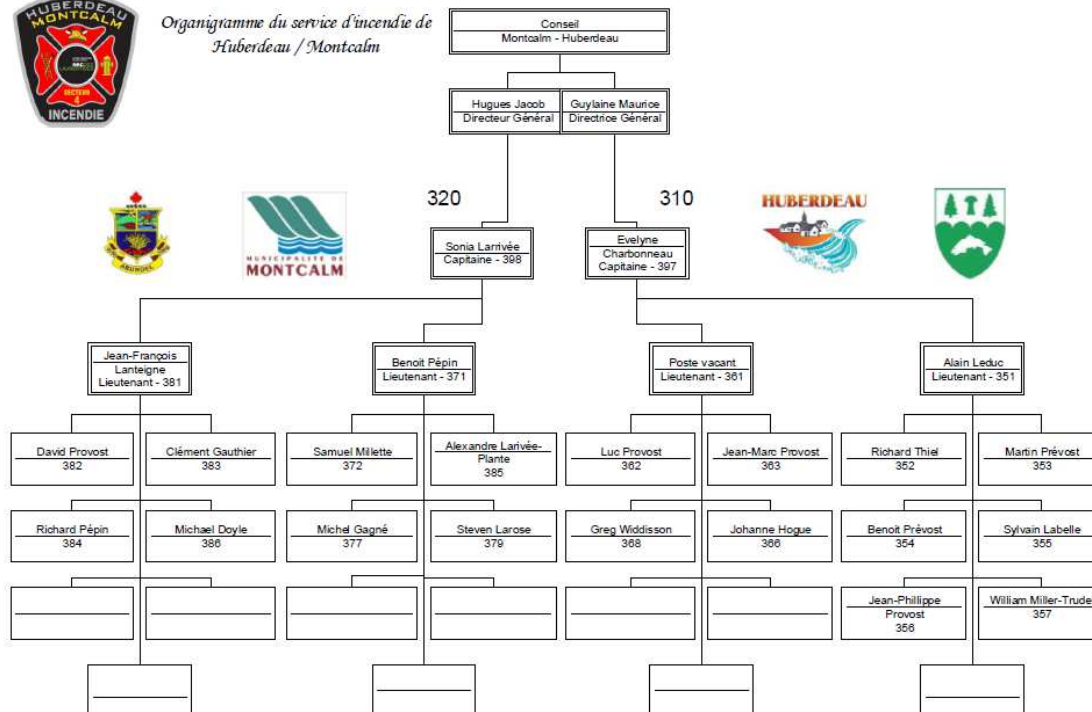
HUBERDEAU
MONTCALM
SECTEUR 4
INCENDIE

Organigramme du service d'incendie de Huberdeau / Montcalm

Conseil
Montcalm - Huberdeau

Hugues Jacob
Directeur Général

Guylaine Maurice
Directrice Général

320

310

MUNICIPALITÉ DE
MONTCALM

HUBERDEAU

Sonia Larrivée
Capitaine - 398

Evelyne Charbonneau
Capitaine - 397

Jean-François Lanteigne
Lieutenant - 381

Benoit Pépin
Lieutenant - 371

Poste vacant
Lieutenant - 361

Alain Leduc
Lieutenant - 351

David Provost
382

Clément Gauthier
383

Samuel Millette
372

Alexandre Larivée-Plante
385

Luc Provost
362

Jean-Marc Provost
363

Richard Thiel
352

Martin Prévost
353

Richard Pépin
384

Michael Doyle
386

Michel Gagné
377

Steven Larose
379

Greg Widdisson
368

Johanne Hogue
366

Benoit Prévost
354

Sylvain Labelle
355

Jean-Phillippe Provost
356

William Miller-Trude
357